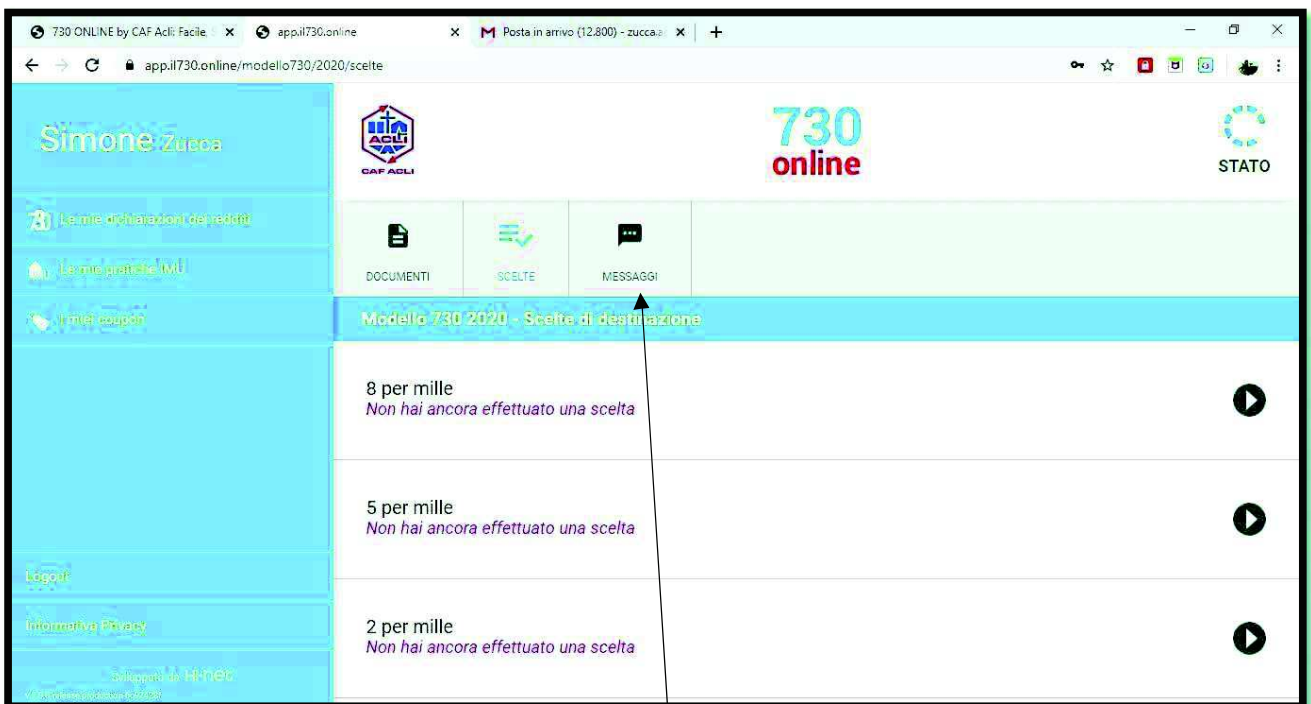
730 ONLINE by CAF Acli: Facile, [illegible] ×
app.il730.online ×
Posta in arrivo (12.800) - zucca.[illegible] ×
+

app.il730.online/modello730/2020/scelte

Simone Zucca

Le mie dichiarazioni dei redditi

Le mie pratiche IMU

I miei coupon

Logout

Informativa Privacy

Sviluppato da Hi-nec

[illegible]

ACLI
CAF ACLI

730
online

STATO

DOCUMENTI

SCELTE

MESSAGGI

Modello 730 2020 - Scelte di destinazione

8 per mille
Non hai ancora effettuato una scelta

5 per mille
Non hai ancora effettuato una scelta

2 per mille
Non hai ancora effettuato una scelta